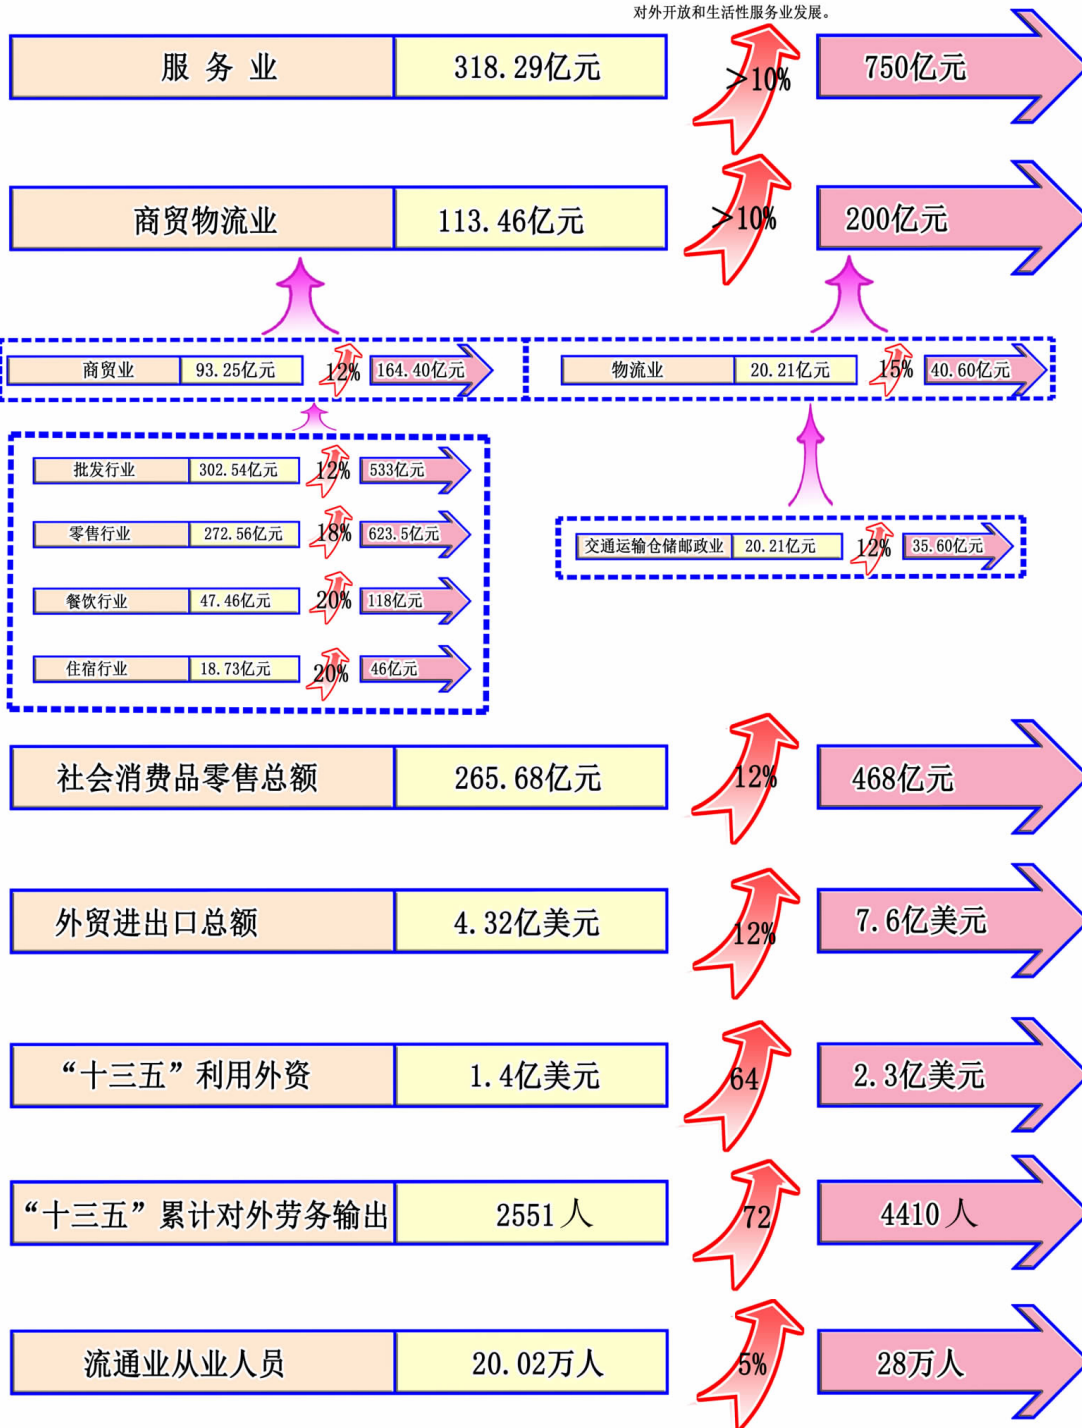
对外开放和生活性服务业发展。

服 务 业
318.29亿元
>10%
750亿元

商贸物流业
113.46亿元
>10%
200亿元

商贸业
93.25亿元
12%
164.40亿元

物流业
20.21亿元
15%
40.60亿元

批发行业
302.54亿元
12%
533亿元

零售行业
272.56亿元
18%
623.5亿元

餐饮行业
47.46亿元
20%
118亿元

住宿行业
18.73亿元
20%
46亿元

交通运输仓储邮政业
20.21亿元
12%
35.60亿元

社会消费品零售总额
265.68亿元
12%
468亿元

外贸进出口总额
4.32亿美元
12%
7.6亿美元

“十三五”利用外资
1.4亿美元
64
2.3亿美元

“十三五”累计对外劳务输出
2551 人
72
4410 人

流通业从业人员
20.02万人
5%
28万人